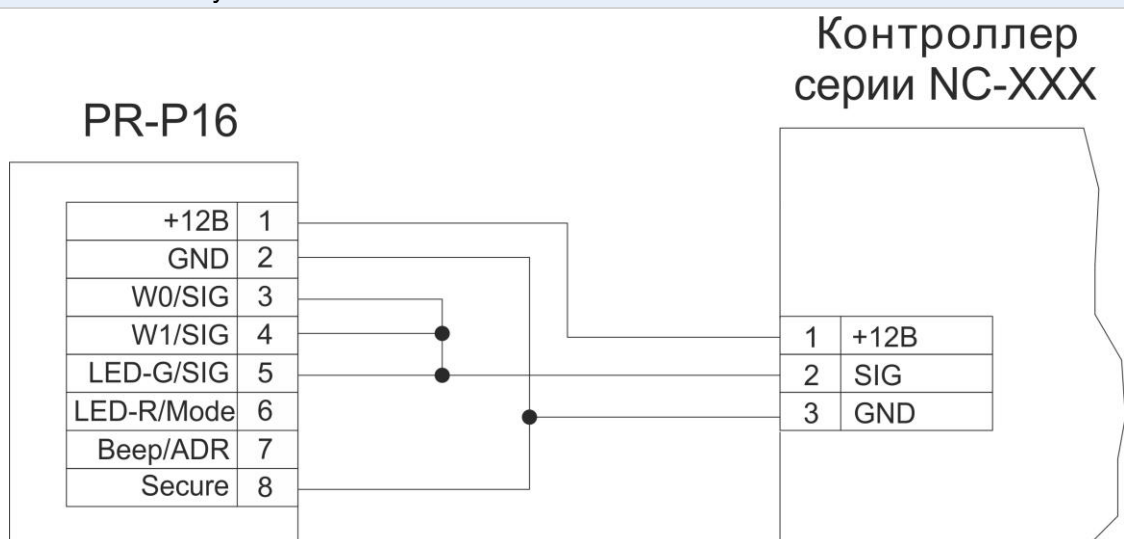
Контроллер серии NC-XXX

PR-P16

| | |
|---|---|
| +12В | 1 |
| GND | 2 |
| W0/SIG | 3 |
| W1/SIG | 4 |
| LED-G/SIG | 5 |
| LED-R/Mode | 6 |
| Beep/ADR | 7 |
| Secure | 8 |

| | |
|---|---|
| 1 | +12В |
| 2 | SIG |
| 3 | GND |